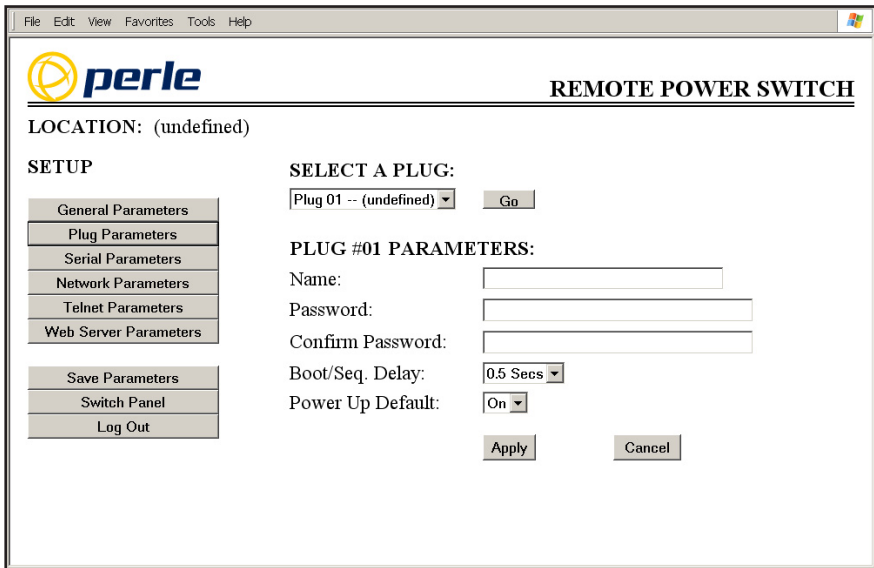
File Edit View Favorites Tools Help

perle

REMOTE POWER SWITCH

LOCATION: (undefined)

SETUP

General Parameters
Plug Parameters
Serial Parameters
Network Parameters
Telnet Parameters
Web Server Parameters

Save Parameters
Switch Panel
Log Out

SELECT A PLUG:

Plug 01 -- (undefined) Go

PLUG #01 PARAMETERS:

Name:
Password:
Confirm Password:
Boot/Seq. Delay: 0.5 Secs
Power Up Default: On

Apply Cancel